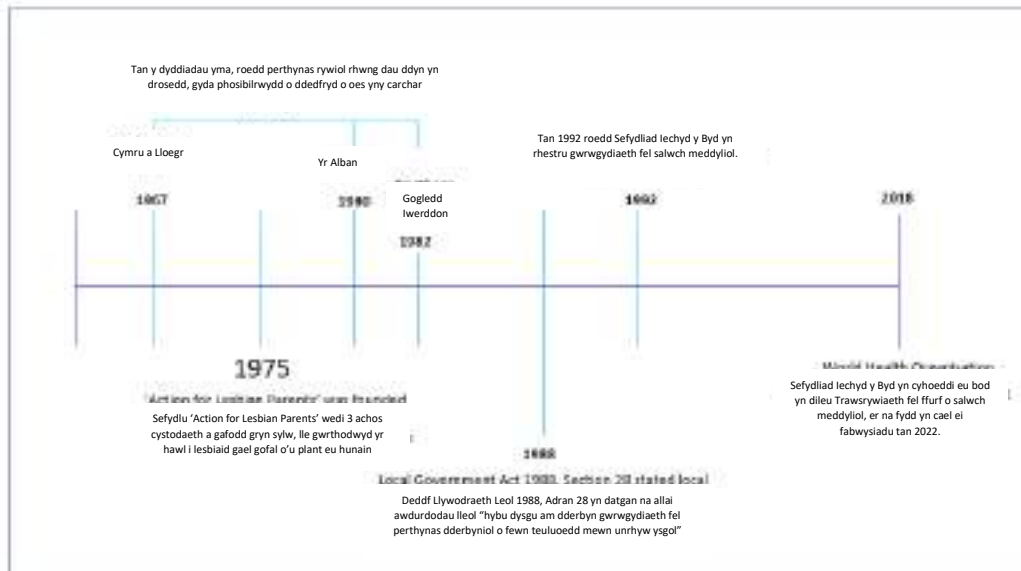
Tan y dyddiadau yma, roedd perthynas rywiol rhwng dau ddyn yn drosedd, gyda phosibilrwydd o ddedfryd o oes yny carchar

Cymru a Lloegr

Yr Alban

Gogledd Iwerddon

Tan 1992 roedd Sefydliad Iechyd y Byd yn rhestru gwrwgydiaeth fel salwch meddyliol.

1967

1980

1982

1992

2018

1975

Action for Lesbian Parents' was founded

Sefydlu 'Action for Lesbian Parents' wedi 3 achos cystodaeth a gafodd gryn sylw, lle gwrthodwyd yr hawl i lesbiaid gael gofal o'u plant eu hunain

1988

Local Government Act 1988, Section 28 stated local

Deddf Llywodraeth Leol 1988, Adran 28 yn datgan na allai awdurdodau lleol "hybu dysgu am dderbyn gwrwgydiaeth fel perthynas dderbyniol o fewn teuluoedd mewn unrhyw ysgol"

World Health Organization

Sefydliad Iechyd y Byd yn cyhoeddi eu bod yn dileu Trawsrywiaeth fel ffurf o salwch meddyliol, er na fydd yn cael ei fabwysiadu tan 2022.